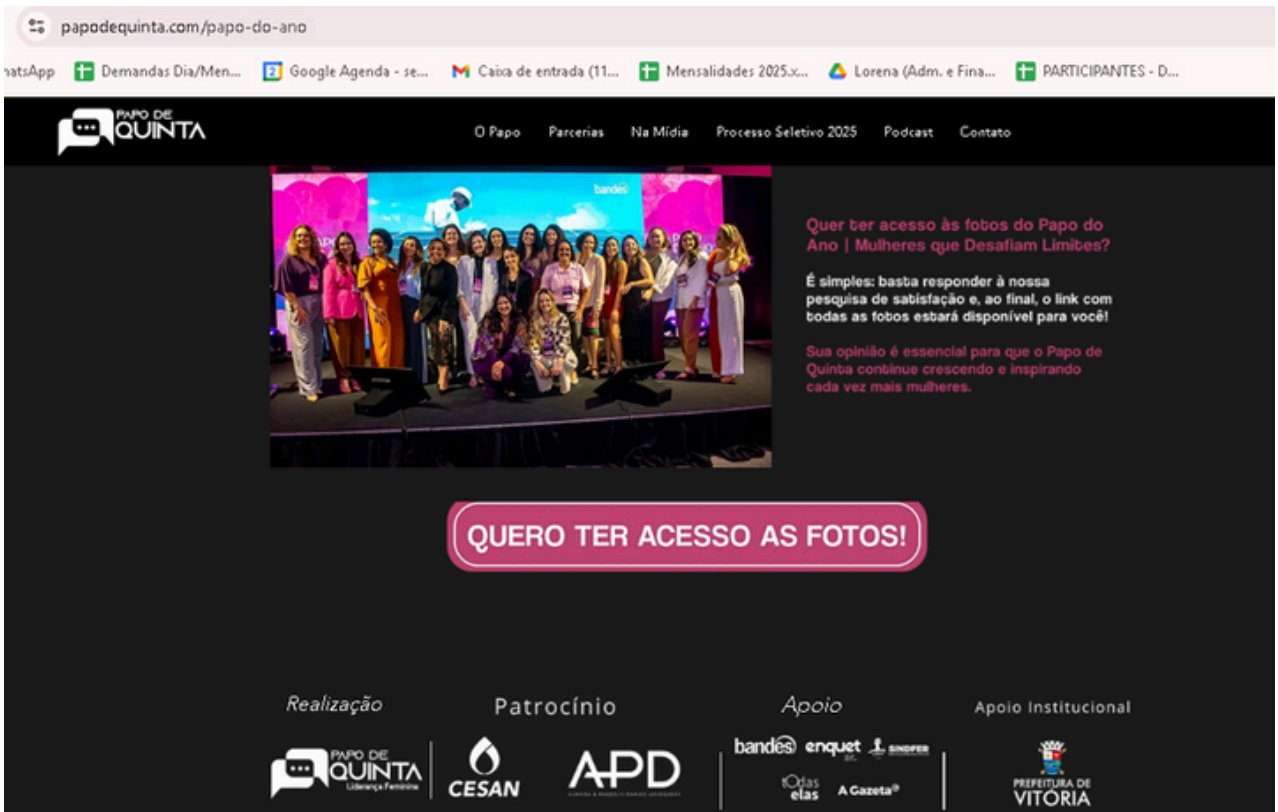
papodequinta.com/papo-do-ano

natsApp Demandas Dia/Men... Google Agenda - se... Caixa de entrada (11... Mensalidades 2025.x... Lorena (Adm. e Fina... PARTICIPANTES - D...

PAPO DE QUINTA

O Papo Parcerias Na Mídia Processo Seletivo 2025 Podcast Contato

bandes

Quer ter acesso às fotos do Papo do Ano | Mulheres que Desafiam Limites?

É simples: basta responder à nossa pesquisa de satisfação e, ao final, o link com todas as fotos estará disponível para você!

Sua opinião é essencial para que o Papo de Quinta continue crescendo e inspirando cada vez mais mulheres.

QUERO TER ACESSO AS FOTOS!

Realização

Patrocínio

Apoio

Apoio Institucional

PAPO DE QUINTA Liderança Feminina

CESAN

APD

bandes enquet SINDFER

tOdas elas A Gazeta

PREFEITURA DE VITÓRIA